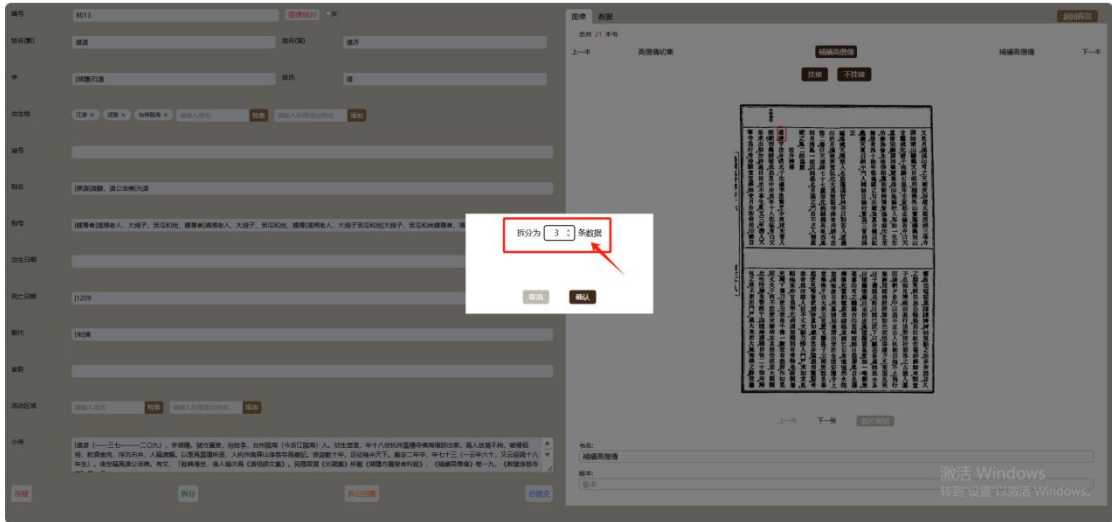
編號 8013
姓名(繁) 道濟
姓名(簡) 道济
字 [湖隱]石溪
姓氏 道
出生地 江浙 × 浙西 × 台州臨海 × 檢索 添加
號
別名 [俗姓]李
別號 [藤幣者]湖濱老人、大叔子、苦瓜和尚、藤幣者[湖濱老人、大叔子、苦瓜和尚、藤幣者]湖濱老人、大叔子苦瓜和尚大叔子、苦瓜和尚藤幣者
出生日期
死亡日期 [1209
朝代 [宋]南
官職
活動區域 檢索 添加
小傳
存檔 拆分 拆分回顧 創建文

圖像 數據 返回首頁
總共 21 本書
上一本 高僧傳初集 補續高僧傳 補續高僧傳 下一本
掛接 不掛接
拆分為 3 條數據
取消 確認
上一張 下一張
書名: 補續高僧傳
版本:
激活 Windows
转到"设置"以激活 Windows。